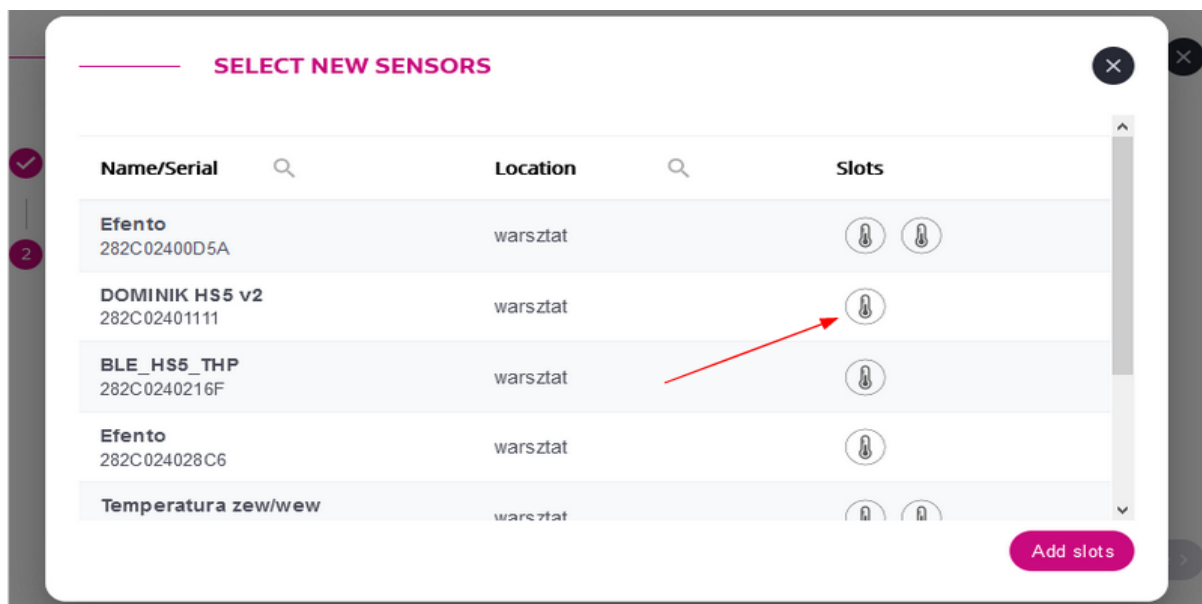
SELECT NEW SENSORS

| Name/Serial | Location | Slots |
|---|---|---|
| Efento 282C02400D5A | warsztat | |
| DOMINIK HS5 v2 282C02401111 | warsztat | |
| BLE_HS5_THP 282C0240216F | warsztat | |
| Efento 282C024028C6 | warsztat | |
| Temperatura zew/wew | warsztat | |

2

Add slots